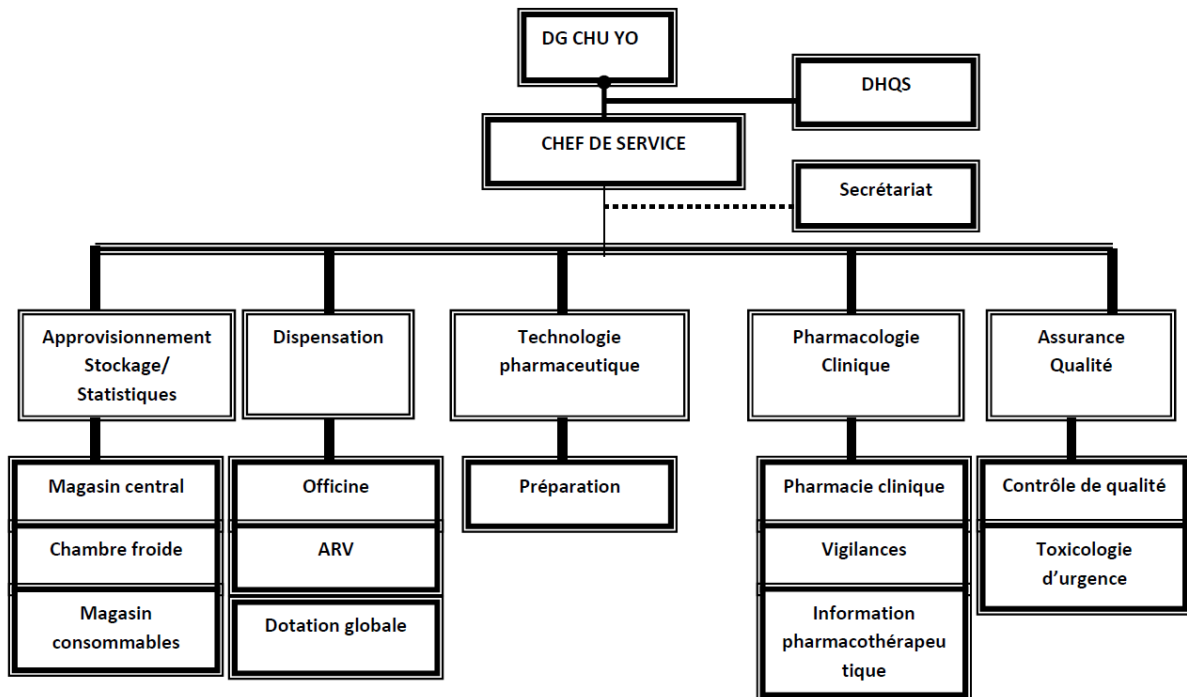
DG CHU YO

DHQS

CHEF DE SERVICE

Secrétariat

Approvisionnement Stockage/ Statistiques

Dispensation

Technologie pharmaceutique

Pharmacologie Clinique

Assurance Qualité

Magasin central

Chambre froide

Magasin consommables

Officine

ARV

Dotation globale

Préparation

Pharmacie clinique

Vigilances

Information pharmacothérapeu tique

Contrôle de qualité

Toxicologie d'urgence